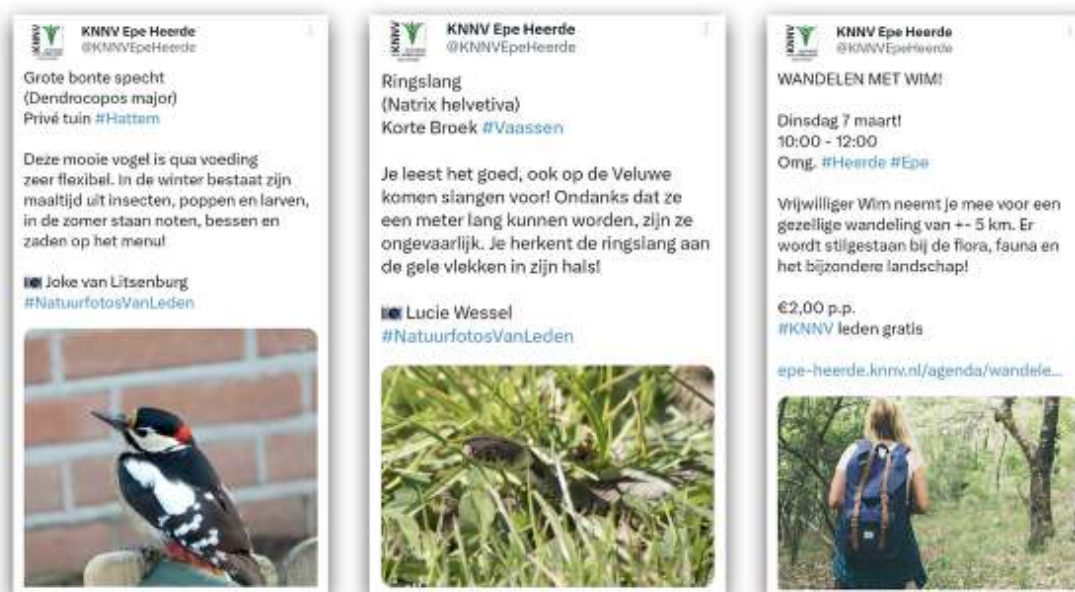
KNNV Epe Heerde
@KNNVEpeHeerde

Grote bonte specht
(Dendrocopos major)
Privé tuin #Hattem

Deze mooie vogel is qua voeding zeer flexibel. In de winter bestaat zijn maaltijd uit insecten, poppen en larven, in de zomer staan noten, bessen en zaden op het menu!

📷 Joke van Litsenburg
#NatuurfotosVanLeden

KNNV Epe Heerde
@KNNVEpeHeerde

Ringslang
(Natrix helvetiva)
Korte Broek #Vaassen

Je leest het goed, ook op de Veluwe komen slangen voor! Ondanks dat ze een meter lang kunnen worden, zijn ze ongevaarlijk. Je herkent de ringslang aan de gele vlekken in zijn hals!

📷 Lucie Wessel
#NatuurfotosVanLeden

KNNV Epe Heerde
@KNNVEpeHeerde

WANDELEN MET WIM!

Dinsdag 7 maart!
10:00 - 12:00
Omg. #Heerde #Epe

Vrijwilliger Wim neemt je mee voor een gezellige wandeling van +- 5 km. Er wordt stilgestaan bij de flora, fauna en het bijzondere landschap!

€2,00 p.p.
#KNNV leden gratis

epe-heerde.knnv.nl/agenda/wandele...